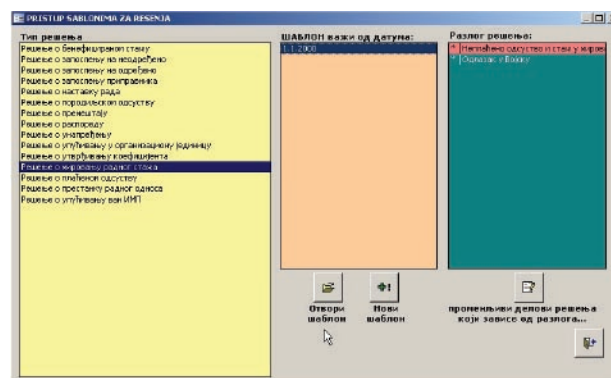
PRISTUP SABLONIMA ZA RESENJA

Тип решења
Решење о бенефицираном стажу
Решење о запосленој на неодређено
Решење о запосленој на одређено
Решење о запосленој приправника
Решење о наставку рада
Решење о породиљском одсуству
Решење о премештају
Решење о распореду
Решење о унапређењу
Решење о упућивању у организациону јединицу
Решење о утврђивању коефицијента
Решење о мировању радног стажа
Решење о плаћеном одсуству
Решење о престанку радног односа
Решење о упућивању ван ИМП

ШАБЛОН важи од датума:
1.1.2008

Разлог решења:
Неплаћено одсуство и стаж у мир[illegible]
Одлазак у Војску

Отвори шаблон

Нови шаблон

променљиви делови решења који зависе од разлога...